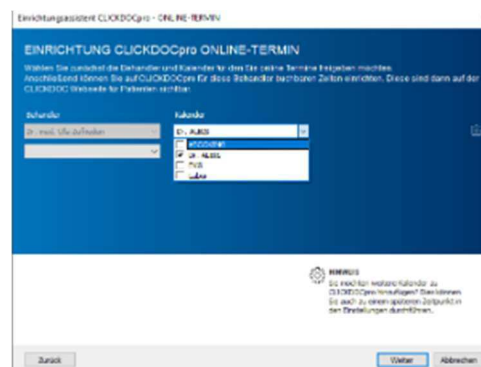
Einrichtungsassistent CLICKDOCpro - ONLINE-TERMIN

EINRICHTUNG CLICKDOCpro ONLINE-TERMIN

Wählen Sie zunächst die Behandler und Kalender für die Sie online Termine freigeben möchten. Anschließend können Sie auf CLICKDOCpro für diese Behandler buchbaren Zeiten einrichten. Diese sind dann auf der CLICKDOC Webseite für Patienten sichtbar.

Behandler

Dr. med. Ute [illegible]

Kalender

Dr. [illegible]

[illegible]

Dr. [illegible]

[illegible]

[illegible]

HINWEIS
Sie möchten weitere Kalender zu CLICKDOCpro hinzufügen? Dies können Sie auch zu einem späteren Zeitpunkt in den Einstellungen durchführen.

Zurück

Weiter

Abbrechen